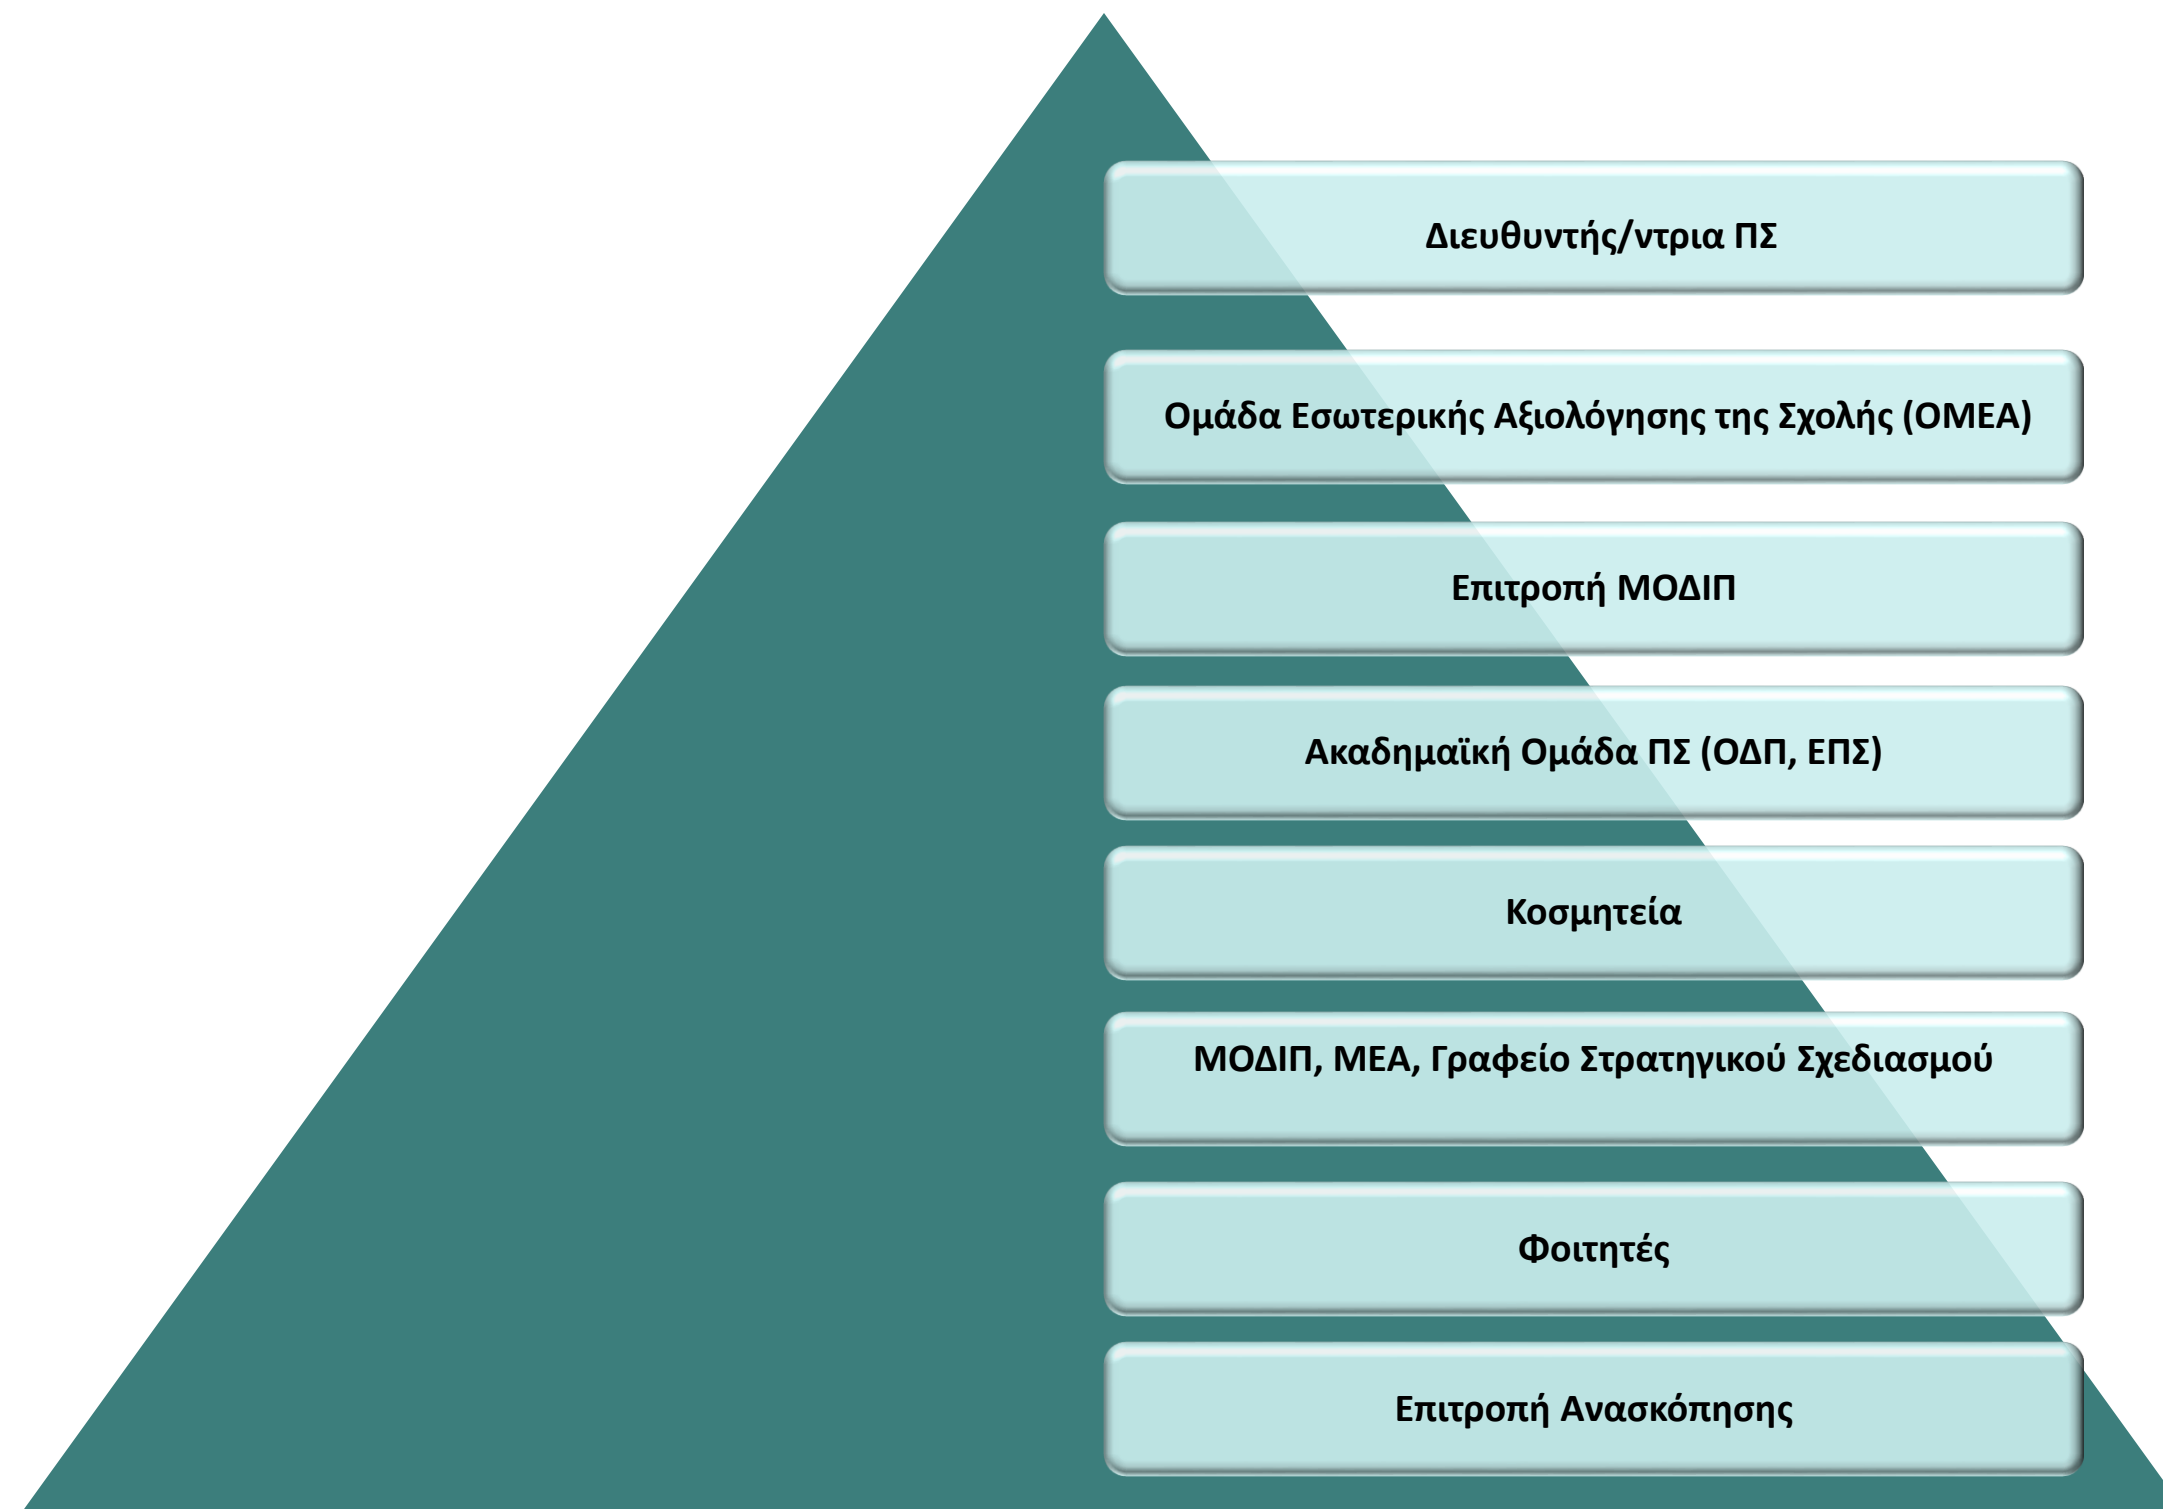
Διευθυντής/ντρια ΠΣ

Ομάδα Εσωτερικής Αξιολόγησης της Σχολής (ΟΜΕΑ)

Επιτροπή ΜΟΔΙΠ

Ακαδημαϊκή Ομάδα ΠΣ (ΟΔΠ, ΕΠΣ)

Κοσμητεία

ΜΟΔΙΠ, ΜΕΑ, Γραφείο Στρατηγικού Σχεδιασμού

Φοιτητές

Επιτροπή Ανασκόπησης